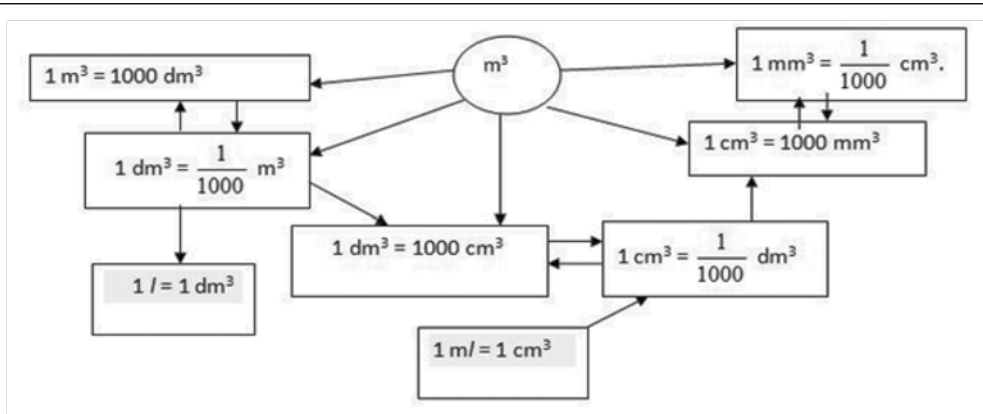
$m^3$

$1\ m^3 = 1000\ dm^3$

$1\ mm^3 = \frac{1}{1000}\ cm^3$.

$1\ cm^3 = 1000\ mm^3$

$1\ dm^3 = \frac{1}{1000}\ m^3$

$1\ dm^3 = 1000\ cm^3$

$1\ cm^3 = \frac{1}{1000}\ dm^3$

$1\ l = 1\ dm^3$

$1\ ml = 1\ cm^3$